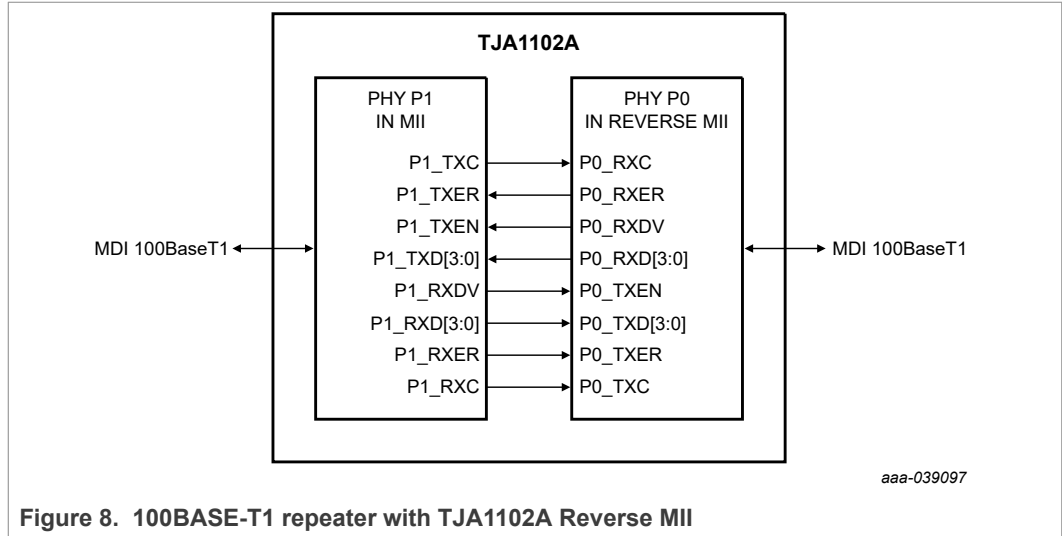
TJA1102A

PHY P1
IN MII

PHY P0
IN REVERSE MII

P1_TXC
P0_RXC
P1_TXER
P0_RXER
P1_TXEN
P0_RXDV
MDI 100BaseT1
P1_TXD[3:0]
P0_RXD[3:0]
MDI 100BaseT1
P1_RXDV
P0_TXEN
P1_RXD[3:0]
P0_TXD[3:0]
P1_RXER
P0_TXER
P1_RXC
P0_TXC

aaa-039097

Figure 8. 100BASE-T1 repeater with TJA1102A Reverse MII